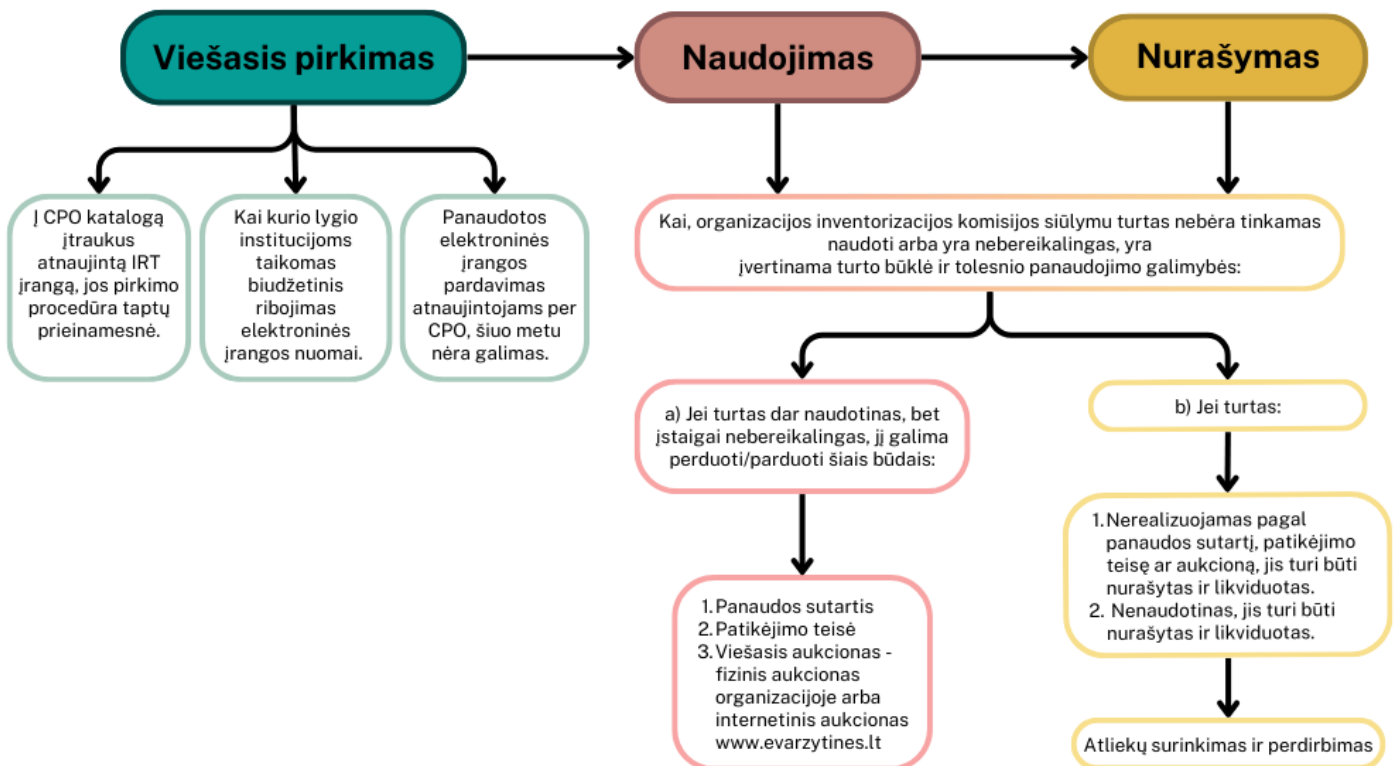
Viešasis pirkimas

Naudojimas

Nurašymas

Į CPO katalogą įtraukus atnaujintą IRT įrangą, jos pirkimo procedūra taptų prieinamesnė.

Kai kurio lygio institucijoms taikomas biudžetinis ribojimas elektroninės įrangos nuomai.

Panaudotos elektroninės įrangos pardavimas atnaujintojams per CPO, šiuo metu nėra galimas.

Kai, organizacijos inventorizacijos komisijos siūlymu turtas nebėra tinkamas naudoti arba yra nebereikalingas, yra įvertinama turto būklė ir tolesnio panaudojimo galimybės:

a) Jei turtas dar naudotinas, bet įstaigai nebereikalingas, jį galima perduoti/parduoti šiais būdais:

1. Panaudos sutartis
2. Patikėjimo teisė
3. Viešasis aukcionas - fizinis aukcionas organizacijoje arba internetinis aukcionas www.evarzytines.lt

b) Jei turtas:

1. Nerealizuojamas pagal panaudos sutartį, patikėjimo teisę ar aukcioną, jis turi būti nurašytas ir likviduotas.
2. Nenaudotinas, jis turi būti nurašytas ir likviduotas.

Atliekų surinkimas ir perdirbimas